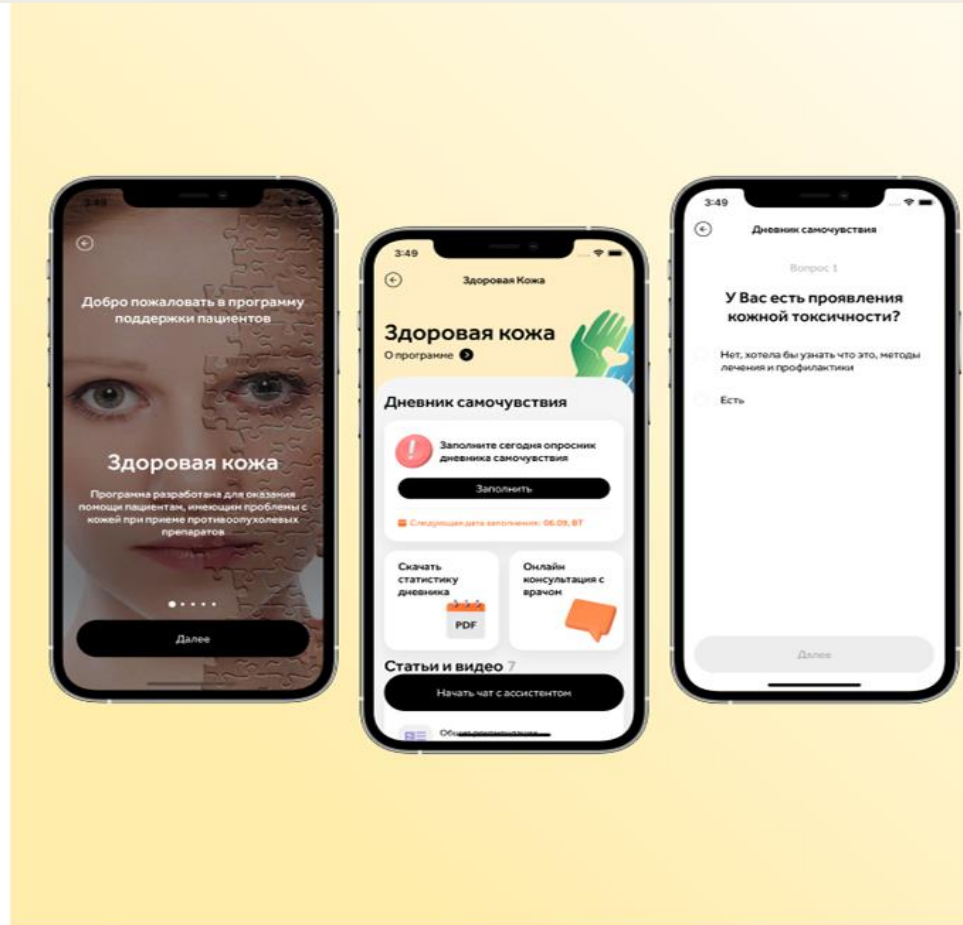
3:49

Добро пожаловать в программу поддержки пациентов

Здоровая кожа

Программа разработана для оказания помощи пациентам, имеющим проблемы с кожей при приеме противоопухолевых препаратов

Далее

3:49

Здоровая Кожа

Здоровая кожа

О программе

Дневник самочувствия

Заполните сегодня опросник дневника самочувствия

Заполнить

Следующая дата заполнения: 06.09, ВТ

Скачать статистику дневника

PDF

Онлайн консультация с врачом

Статьи и видео 7

Начать чат с ассистентом

Общие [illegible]

3:49

Дневник самочувствия

Вопрос 1

У Вас есть проявления кожной токсичности?

Нет, хотела бы узнать что это, методы лечения и профилактики

Есть

Далее